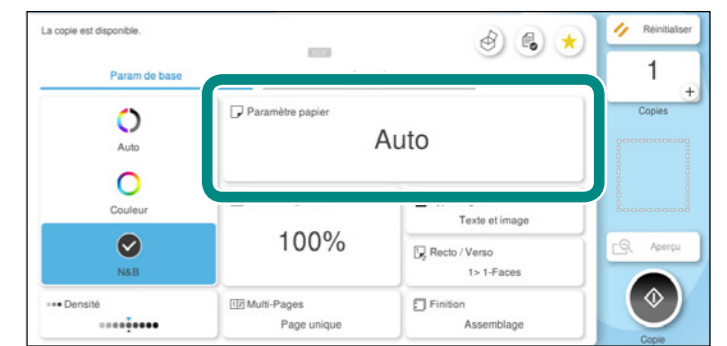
La copie est disponible.

Réinitialiser

1

Copies

Param de base

Auto

Couleur

N&B

Paramètre papier

Auto

100%

Texte et image

Recto / Verso

1> 1-Faces

Aperçu

Densité

Multi-Pages

Page unique

Finition

Assemblage

Copie